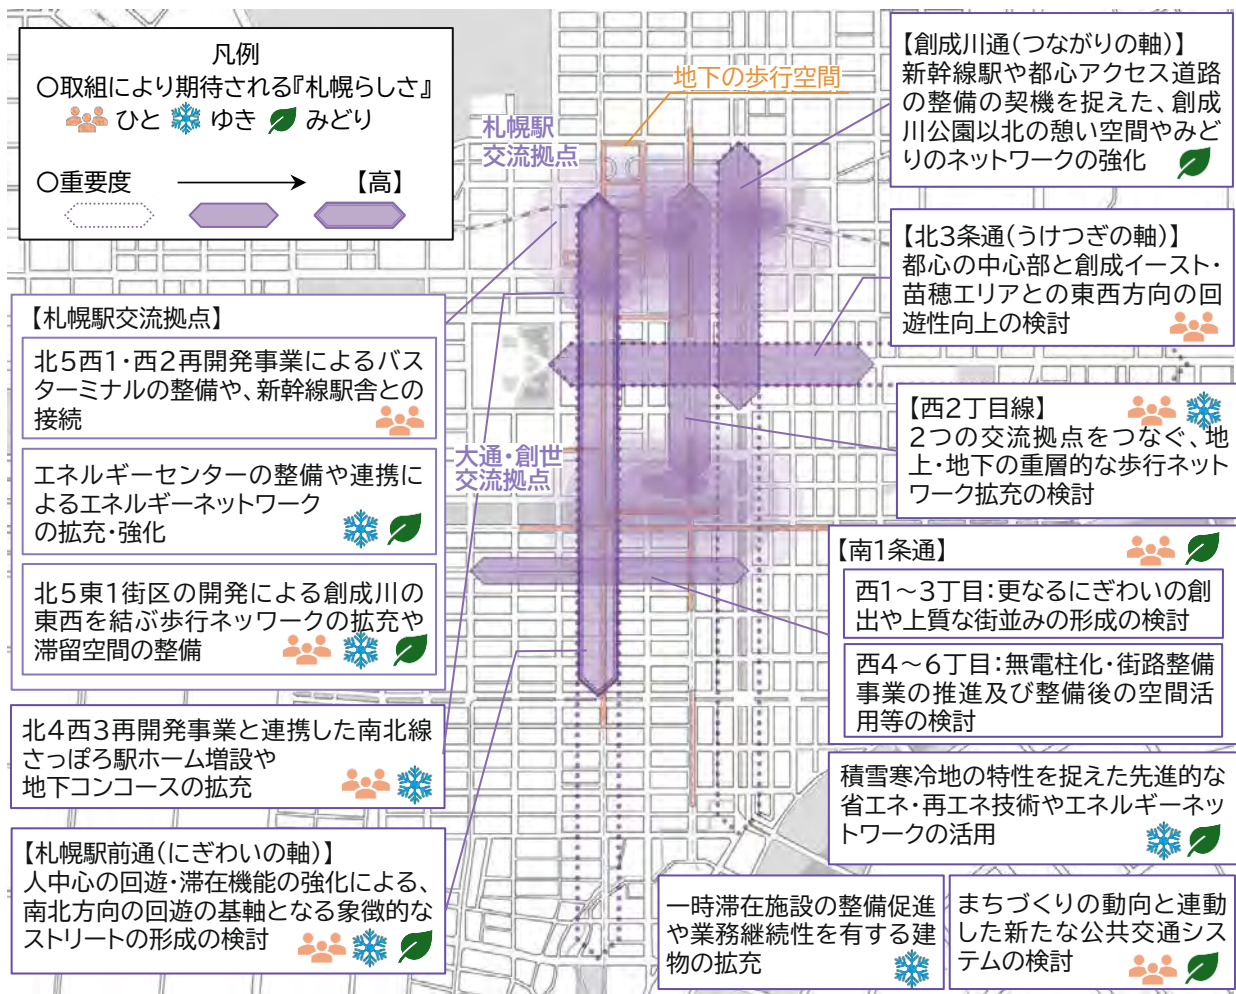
凡例
〇取組により期待される『札幌らしさ』
ひと ゆき みどり

〇重要度 【高】

地下の歩行空間

札幌駅交流拠点

【創成川通(つながりの軸)】
新幹線駅や都心アクセス道路の整備の契機を捉えた、創成川公園以北の憩い空間やみどりのネットワークの強化

【北3条通(うけつぎの軸)】
都心の中心部と創成イースト・苗穂エリアとの東西方向の回遊性向上の検討

【札幌駅交流拠点】
北5西1・西2再開発事業によるバスターミナルの整備や、新幹線駅舎との接続

エネルギーセンターの整備や連携によるエネルギーネットワークの拡充・強化

北5東1街区の開発による創成川の東西を結ぶ歩行ネットワークの拡充や滞留空間の整備

大通・創世交流拠点

【西2丁目線】
2つの交流拠点をつなぐ、地上・地下の重層的な歩行ネットワーク拡充の検討

【南1条通】
西1~3丁目:更なるにぎわいの創出や上質な街並みの形成の検討

西4~6丁目:無電柱化・街路整備事業の推進及び整備後の空間活用等の検討

北4西3再開発事業と連携した南北線さっぽろ駅ホーム増設や地下コンコースの拡充

積雪寒冷地の特性を捉えた先進的な省エネ・再エネ技術やエネルギーネットワークの活用

【札幌駅前通(にぎわいの軸)】
人中心の回遊・滞在機能の強化による、南北方向の回遊の基軸となる象徴的なストリートの形成の検討

一時滞在施設の整備促進や業務継続性を有する建物の拡充

まちづくりの動向と連動した新たな公共交通システムの検討